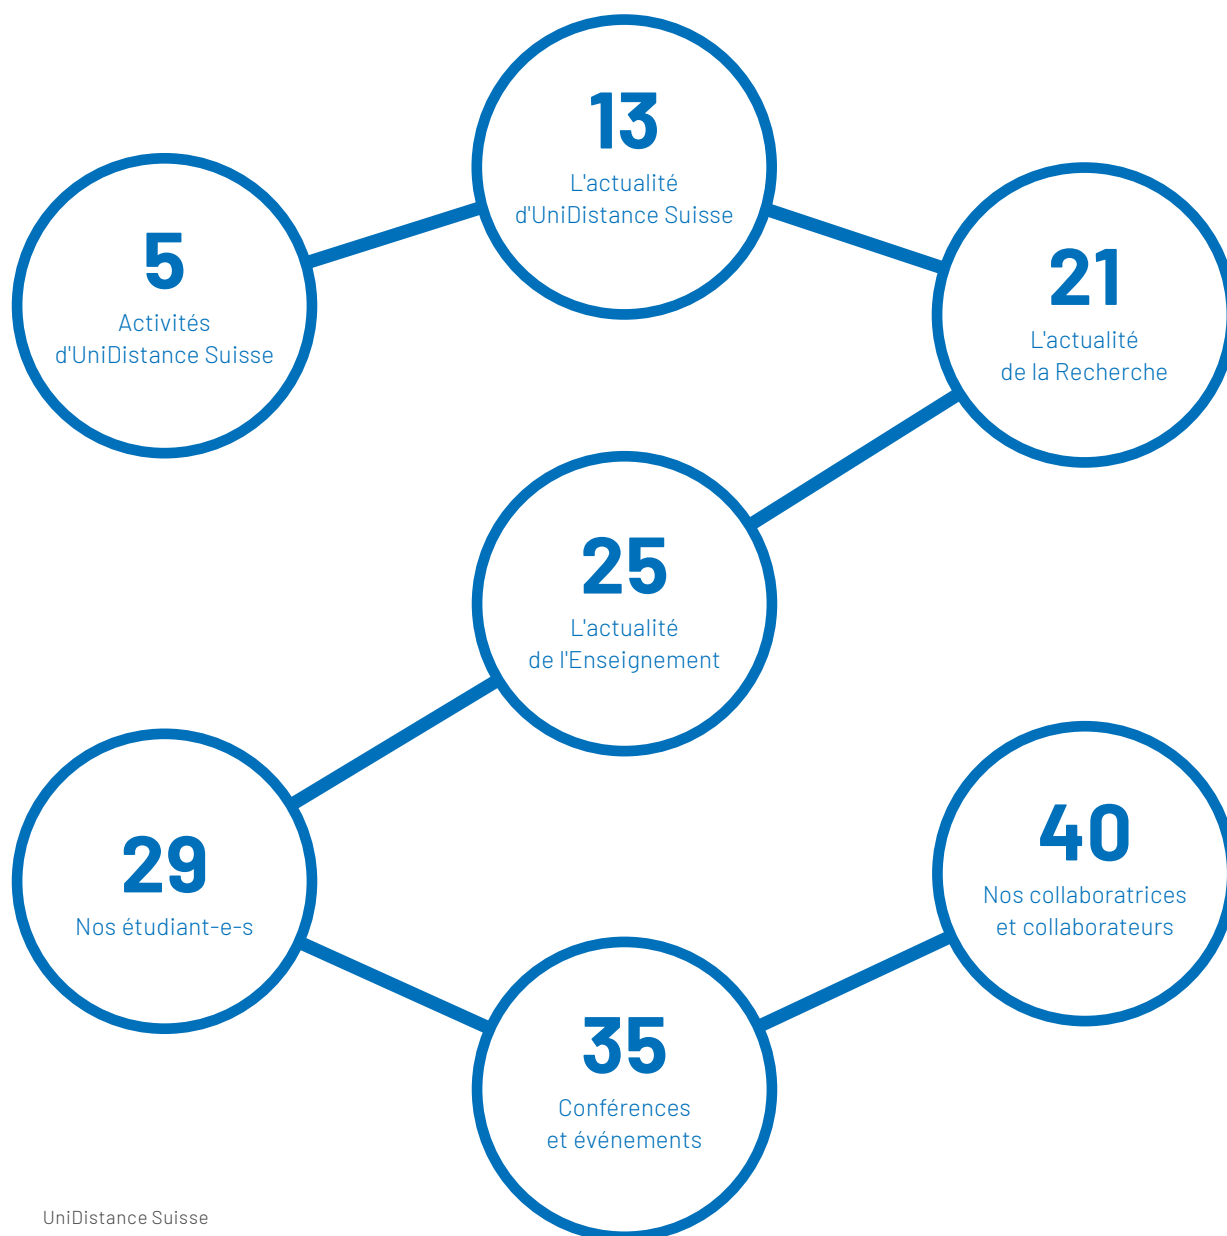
5
Activités
d'UniDistance Suisse

13
L'actualité
d'UniDistance Suisse

21
L'actualité
de la Recherche

25
L'actualité
de l'Enseignement

29
Nos étudiant-e-s

35
Conférences
et événements

40
Nos collaboratrices
et collaborateurs

UniDistance Suisse